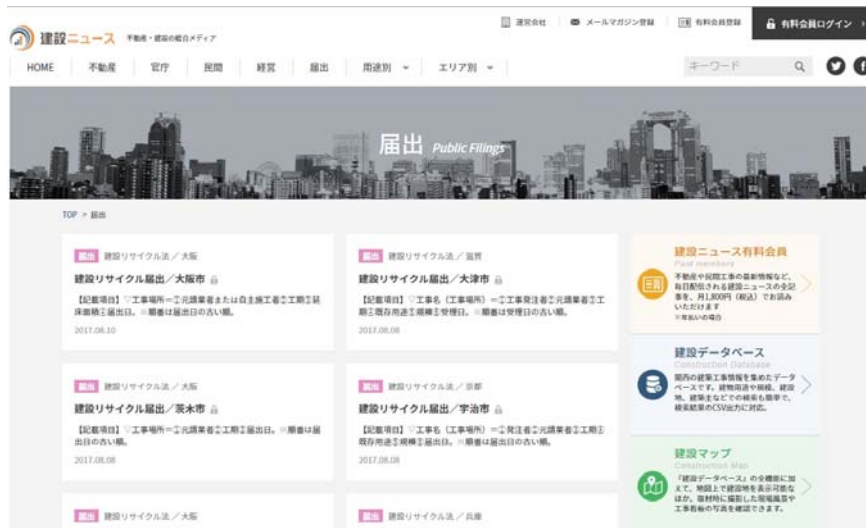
建設ニュース 不動産・建設の総合メディア

運営会社 メールマガジン登録 有料会員登録 有料会員ログイン

HOME 不動産 官庁 民間 経営 届出 用途別 エリア別 キーワード

届出 Public Filings

TOP > 届出

届出 建設リサイクル法／大阪

建設リサイクル届出／大阪市

【記載項目】▽工事場所＝①元請業者または自主施工者②工期③延床面積④届出日。※順番は届出日の古い順。

2017.08.10

届出 建設リサイクル法／滋賀

建設リサイクル届出／大津市

【記載項目】▽工事名（工事場所）＝①工事発注者②元請業者③工期④既存用途⑤規模⑥受理日。※順番は受理日の古い順。

2017.08.08

届出 建設リサイクル法／大阪

建設リサイクル届出／茨木市

【記載項目】▽工事場所＝①元請業者②工期③届出日。※順番は届出日の古い順。

2017.08.08

届出 建設リサイクル法／京都

建設リサイクル届出／宇治市

【記載項目】▽工事名（工事場所）＝①発注者②元請業者③工期④既存用途⑤規模⑥届出日。※順番は届出日の古い順。

2017.08.08

届出 建設リサイクル法／大阪

届出 建設リサイクル法／兵庫

建設ニュース有料会員
Paid members
不動産や民間工事の最新情報など、毎日配信される建設ニュースの全記事を、月1,800円（税込）でお読みいただけます
※年払いの場合

建設データベース
Construction Database
関西の建築工事情報を集めたデータベースです。建物用途や規模、建設地、建築主などでの検索も簡単で、検索結果のCSV出力に対応。

建設マップ
Construction Map
「建設データベース」の全機能に加えて、地図上で建設地を表示可能なほか、取材時に撮影した現場風景や工事看板の写真を確認できます。